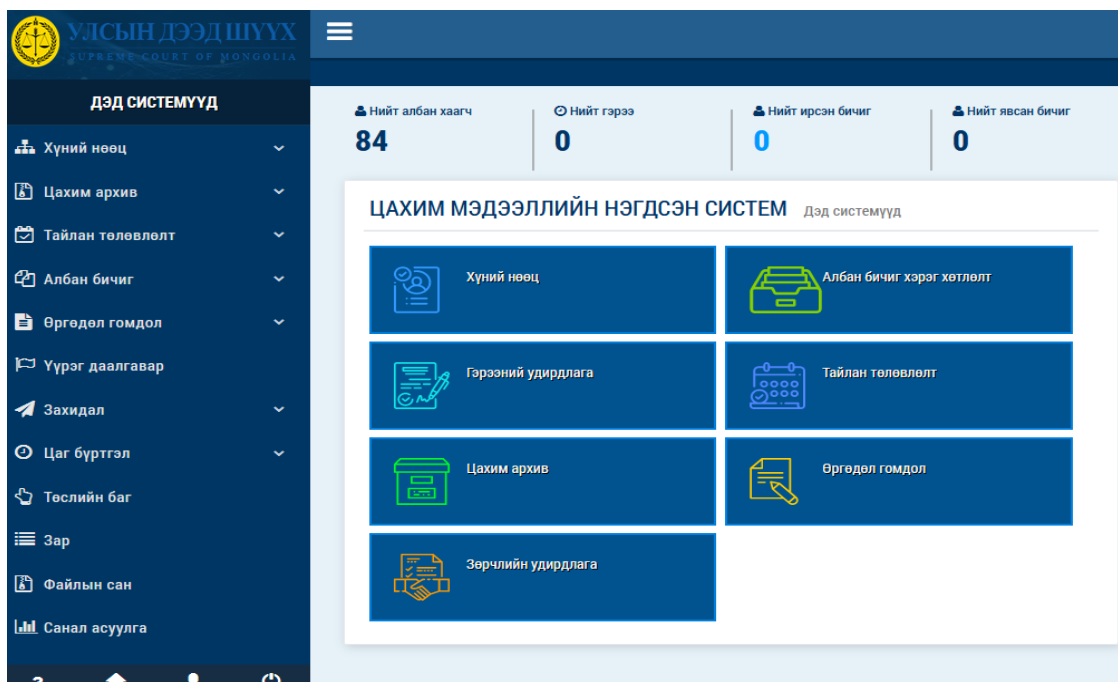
УЛСЫН ДЭЭД ШҮҮХ
SUPREME COURT OF MONGOLIA

ДЭД СИСТЕМҮҮД

Хүний нөөц
Цахим архив
Тайлан төлөвлөлт
Албан бичиг
Өргөдөл гомдол
Үүрэг даалгавар
Захидал
Цаг бүртгэл
Төслийн баг
Зар
Файлын сан
Санал асуулга

Нийт албан хаагч
84

Нийт гэрээ
0

Нийт ирсэн бичиг
0

Нийт явсан бичиг
0

ЦАХИМ МЭДЭЭЛЛИЙН НЭГДСЭН СИСТЕМ Дэд системүүд

Хүний нөөц

Албан бичиг хэрэг хөтлөлт

Гэрээний удирдлага

Тайлан төлөвлөлт

Цахим архив

Өргөдөл гомдол

Зөрчлийн удирдлага